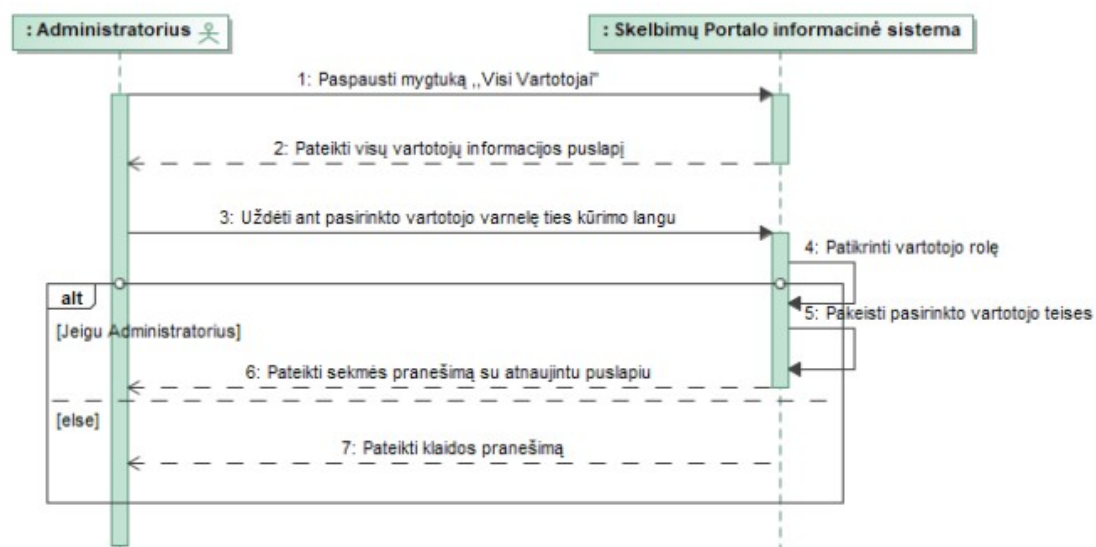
: Administratorius

: Skelbimų Portalo informacinė sistema

1: Paspausti mygtuką ,,Visi Vartotojai"

2: Pateikti visų vartotojų informacijos puslapį

3: Uždėti ant pasirinkto vartotojo varnelę ties kūrimo langu

4: Patikrinti vartotojo rolę

alt

[Jeigu Administratorius]

5: Pakeisti pasirinkto vartotojo teises

6: Pateikti sekmės pranešimą su atnaujintu puslapiu

[else]

7: Pateikti klaidos pranešimą